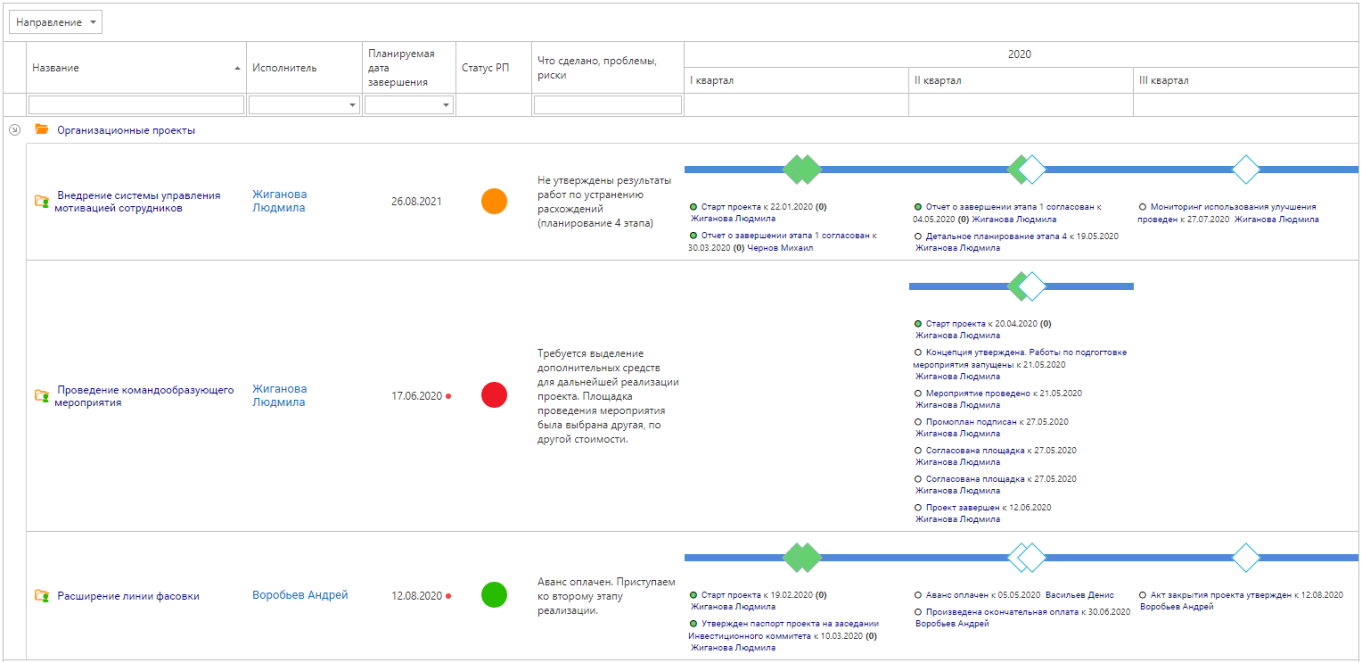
Направление

| Название | Исполнитель | Планируемая дата завершения | Статус РП | Что сделано, проблемы, риски | 2020 I квартал | 2020 II квартал | 2020 III квартал |
|---|---|---|---|---|---|---|---|
| Организационные проекты | | | | | | | |
| Внедрение системы управления мотивацией сотрудников | Жиганова Людмила | 26.08.2021 | | Не утверждены результаты работ по устранению расхождений (планирование 4 этапа) | Старт проекта к 22.01.2020 (0) Жиганова Людмила; Отчет о завершении этапа 1 согласован к 30.03.2020 (0) Чернов Михаил | Отчет о завершении этапа 1 согласован к 04.05.2020 (0) Жиганова Людмила; Детальное планирование этапа 4 к 19.05.2020 Жиганова Людмила | Мониторинг использования улучшения проведен к 27.07.2020 Жиганова Людмила |
| Проведение командообразующего мероприятия | Жиганова Людмила | 17.06.2020 | | Требуется выделение дополнительных средств для дальнейшей реализации проекта. Площадка проведения мероприятия была выбрана другая, по другой стоимости. | | Старт проекта к 20.04.2020 (0) Жиганова Людмила; Концепция утверждена. Работы по подготовке мероприятия запущены к 21.05.2020 Жиганова Людмила; Мероприятие проведено к 21.05.2020 Жиганова Людмила; Промоплан подписан к 27.05.2020 Жиганова Людмила; Согласована площадка к 27.05.2020 Жиганова Людмила; Согласована площадка к 27.05.2020 Жиганова Людмила; Проект завершен к 12.06.2020 Жиганова Людмила | |
| Расширение линии фасовки | Воробьев Андрей | 12.08.2020 | | Аванс оплачен. Приступаем ко второму этапу реализации. | Старт проекта к 19.02.2020 (0) Жиганова Людмила; Утвержден паспорт проекта на заседании Инвестиционного коммитета к 10.03.2020 (0) Жиганова Людмила | Аванс оплачен к 05.05.2020 Васильев Денис; Произведена окончательная оплата к 30.06.2020 Воробьев Андрей | Акт закрытия проекта утвержден к 12.08.2020 Воробьев Андрей |